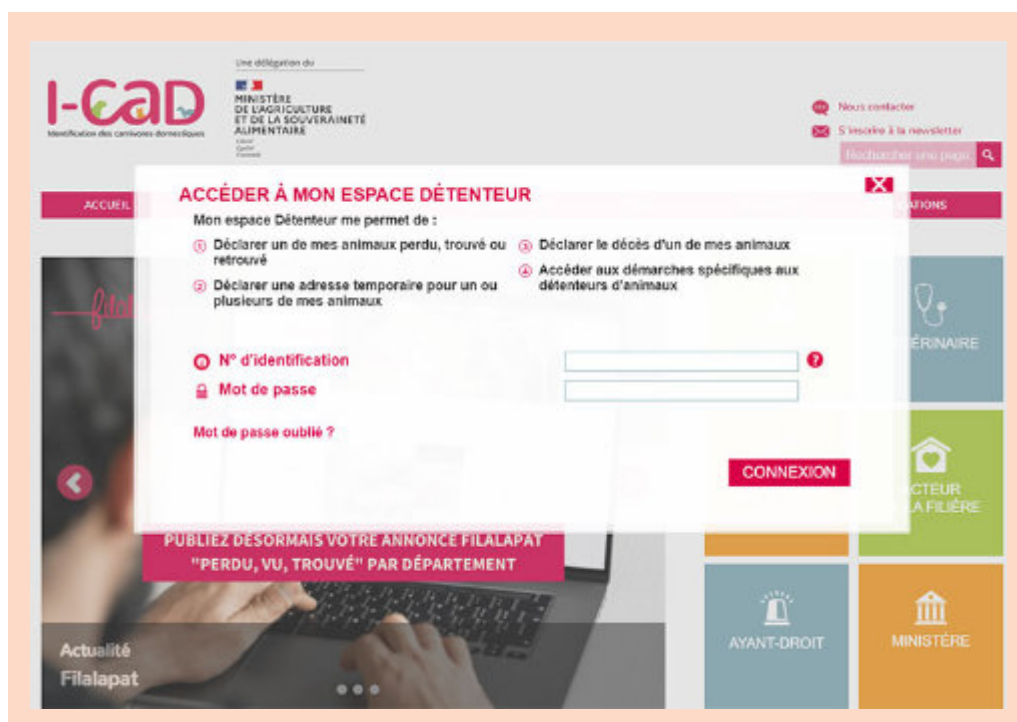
I-CAD
Identification des carnivores domestiques

Une délégation du
MINISTÈRE DE L'AGRICULTURE ET DE LA SOUVERAINETÉ ALIMENTAIRE
Liberté Égalité Fraternité

Nous contacter
S'inscrire à la newsletter
Rechercher une page

ACCUEIL
ATIONS

ACCÉDER À MON ESPACE DÉTENTEUR
X

Mon espace Détenteur me permet de :

① Déclarer un de mes animaux perdu, trouvé ou retrouvé
② Déclarer une adresse temporaire pour un ou plusieurs de mes animaux
③ Déclarer le décès d'un de mes animaux
④ Accéder aux démarches spécifiques aux détenteurs d'animaux

N° d'identification
Mot de passe

Mot de passe oublié ?

CONNEXION

ÉRINAIRE

ACTEUR LA FILIÈRE

PUBLIEZ DÉSORMAIS VOTRE ANNONCE FILALAPAT "PERDU, VU, TROUVÉ" PAR DÉPARTEMENT

Actualité
Filalapat

AYANT-DROIT
MINISTÈRE